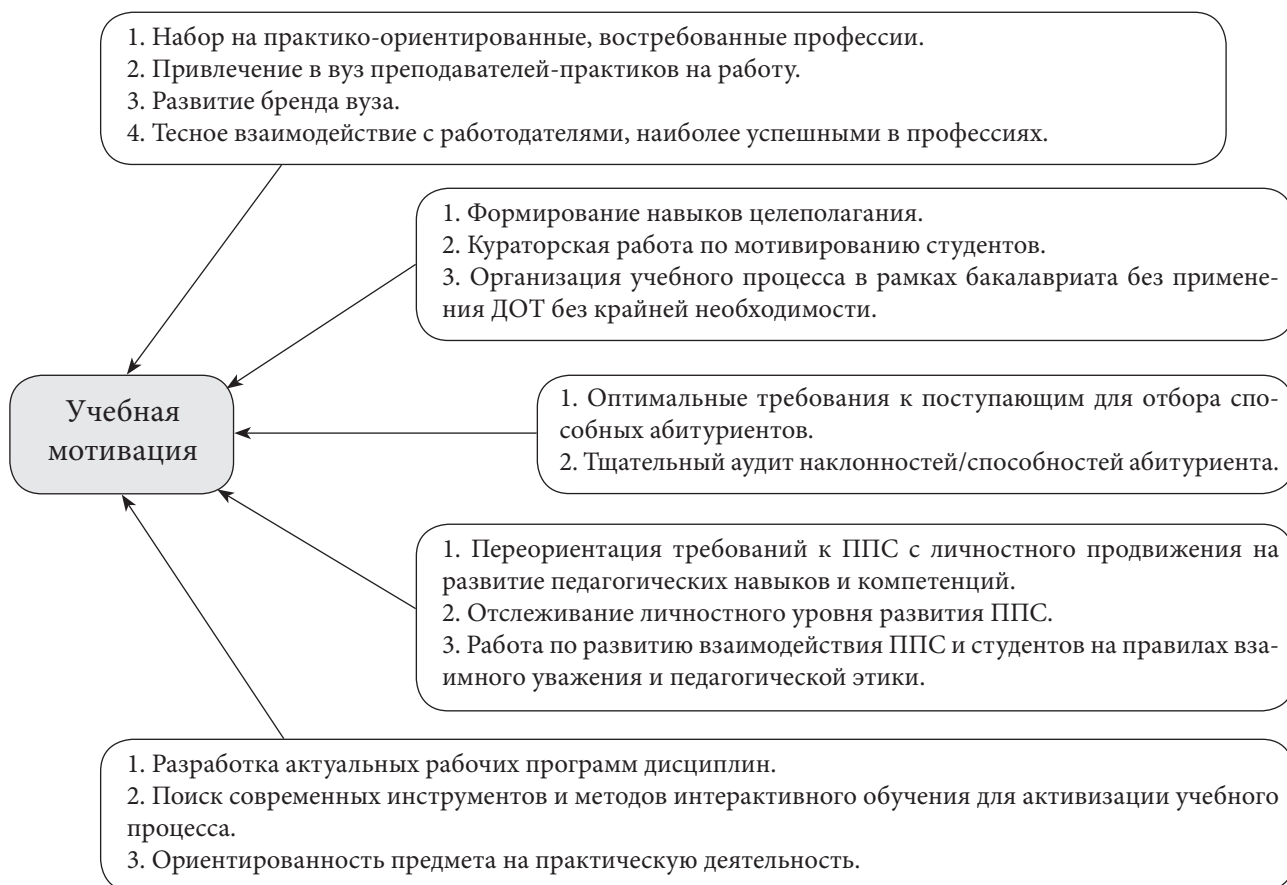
1. Набор на практико-ориентированные, востребованные профессии.
2. Привлечение в вуз преподавателей-практиков на работу.
3. Развитие бренда вуза.
4. Тесное взаимодействие с работодателями, наиболее успешными в профессиях.

1. Формирование навыков целеполагания.
2. Кураторская работа по мотивированию студентов.
3. Организация учебного процесса в рамках бакалавриата без применения ДОТ без крайней необходимости.

Учебная мотивация

1. Оптимальные требования к поступающим для отбора способных абитуриентов.
2. Тщательный аудит наклонностей/способностей абитуриента.

1. Переориентация требований к ППС с личностного продвижения на развитие педагогических навыков и компетенций.
2. Отслеживание личностного уровня развития ППС.
3. Работа по развитию взаимодействия ППС и студентов на правилах взаимного уважения и педагогической этики.

1. Разработка актуальных рабочих программ дисциплин.
2. Поиск современных инструментов и методов интерактивного обучения для активизации учебного процесса.
3. Ориентированность предмета на практическую деятельность.